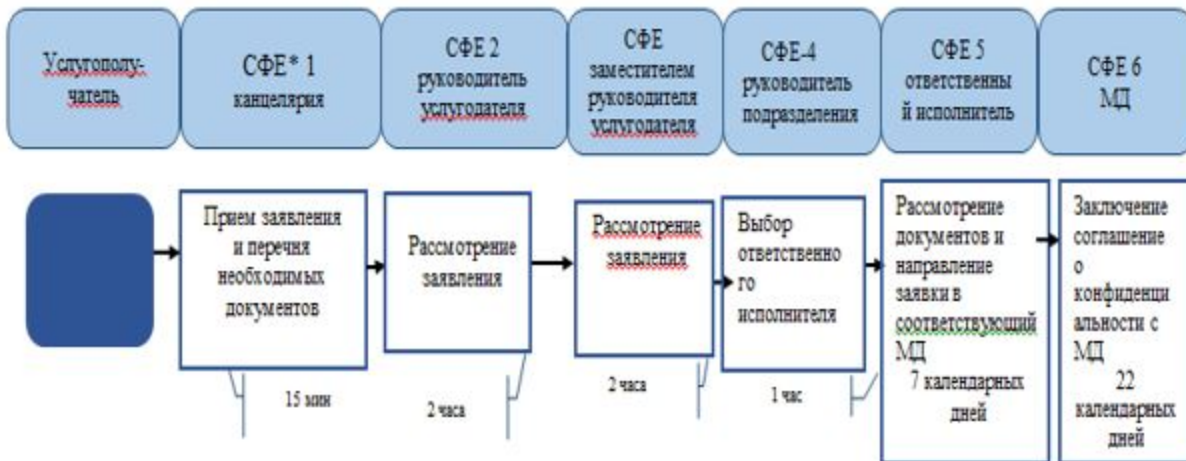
Услугополучатель

СФЕ* 1 канцелярия

СФЕ 2 руководитель услугодателя

СФЕ заместителем руководителя услугодателя

СФЕ-4 руководитель подразделения

СФЕ 5 ответственный исполнитель

СФЕ 6 МД

Прием заявления и перечня необходимых документов

15 мин

Рассмотрение заявления

2 часа

Рассмотрение заявления

2 часа

Выбор ответственного исполнителя

1 час

Рассмотрение документов и направление заявки в соответствующий МД

7 календарных дней

Заключение соглашение о конфиденциальности с МД

22 календарных дней